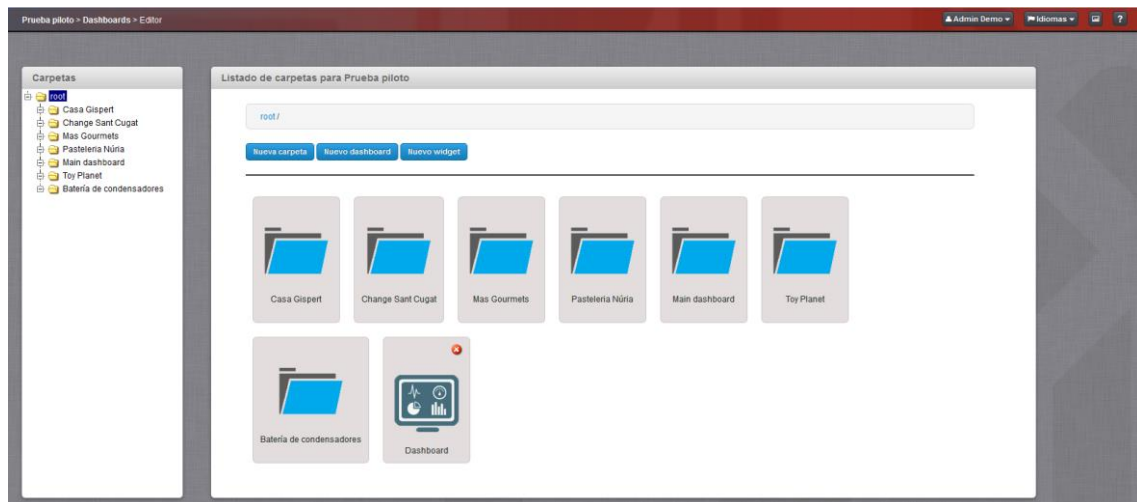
Prueba piloto > Dashboards > Editor

Admin Demo ▾ Idiomas ▾ ?

Carpetas

root
Casa Gispert
Change Sant Cugat
Mas Gourmets
Pasteleria Núria
Main dashboard
Toy Planet
Batería de condensadores

Listado de carpetas para Prueba piloto

root /

Nueva carpeta Nuevo dashboard Nuevo widget

Casa Gispert
Change Sant Cugat
Mas Gourmets
Pasteleria Núria
Main dashboard
Toy Planet
Batería de condensadores
Dashboard